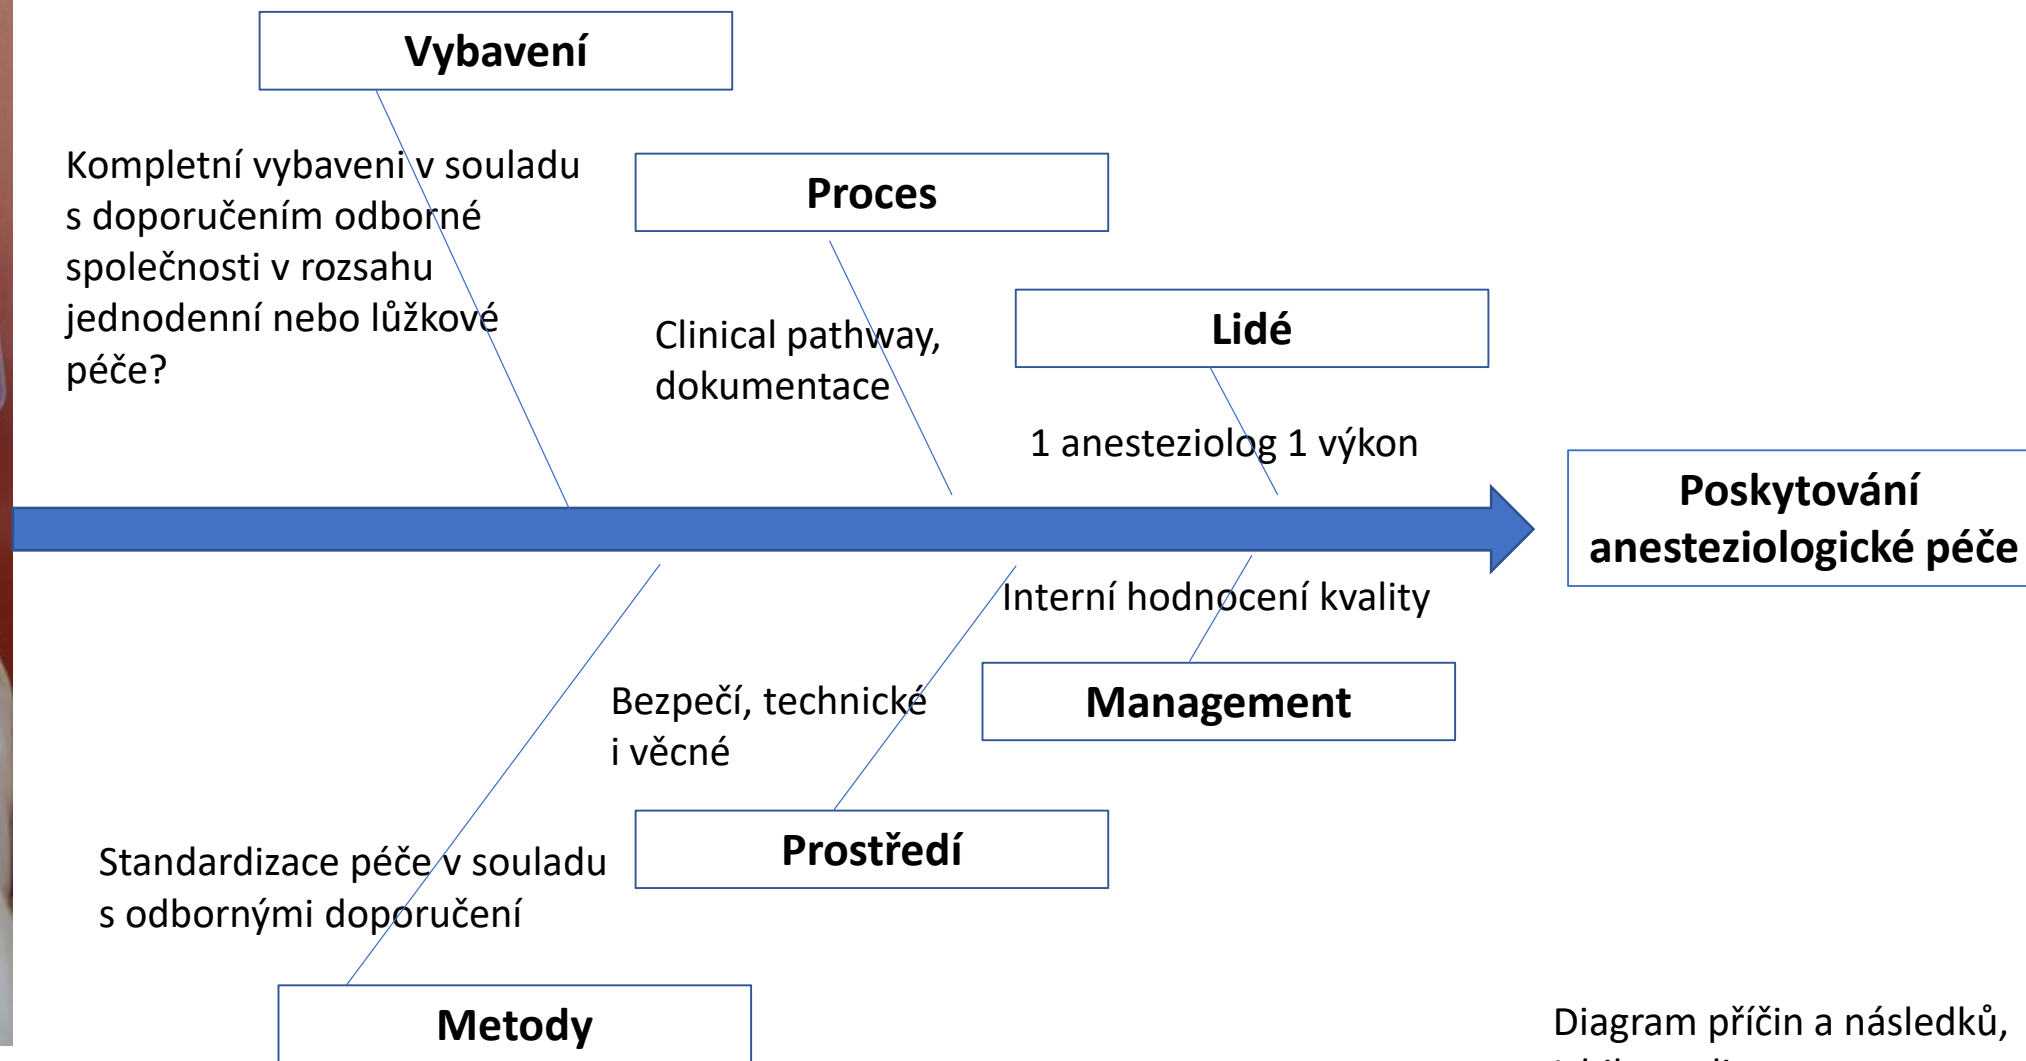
Vybavení

Kompletní vybaveni v souladu s doporučením odborné společnosti v rozsahu jednodenní nebo lůžkové péče?

Proces

Clinical pathway, dokumentace

Lidé

1 anesteziolog 1 výkon

Poskytování anesteziologické péče

Interní hodnocení kvality

Management

Bezpečí, technické i věcné

Prostředí

Standardizace péče v souladu s odbornými doporučení

Metody

Diagram příčin a následků, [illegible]